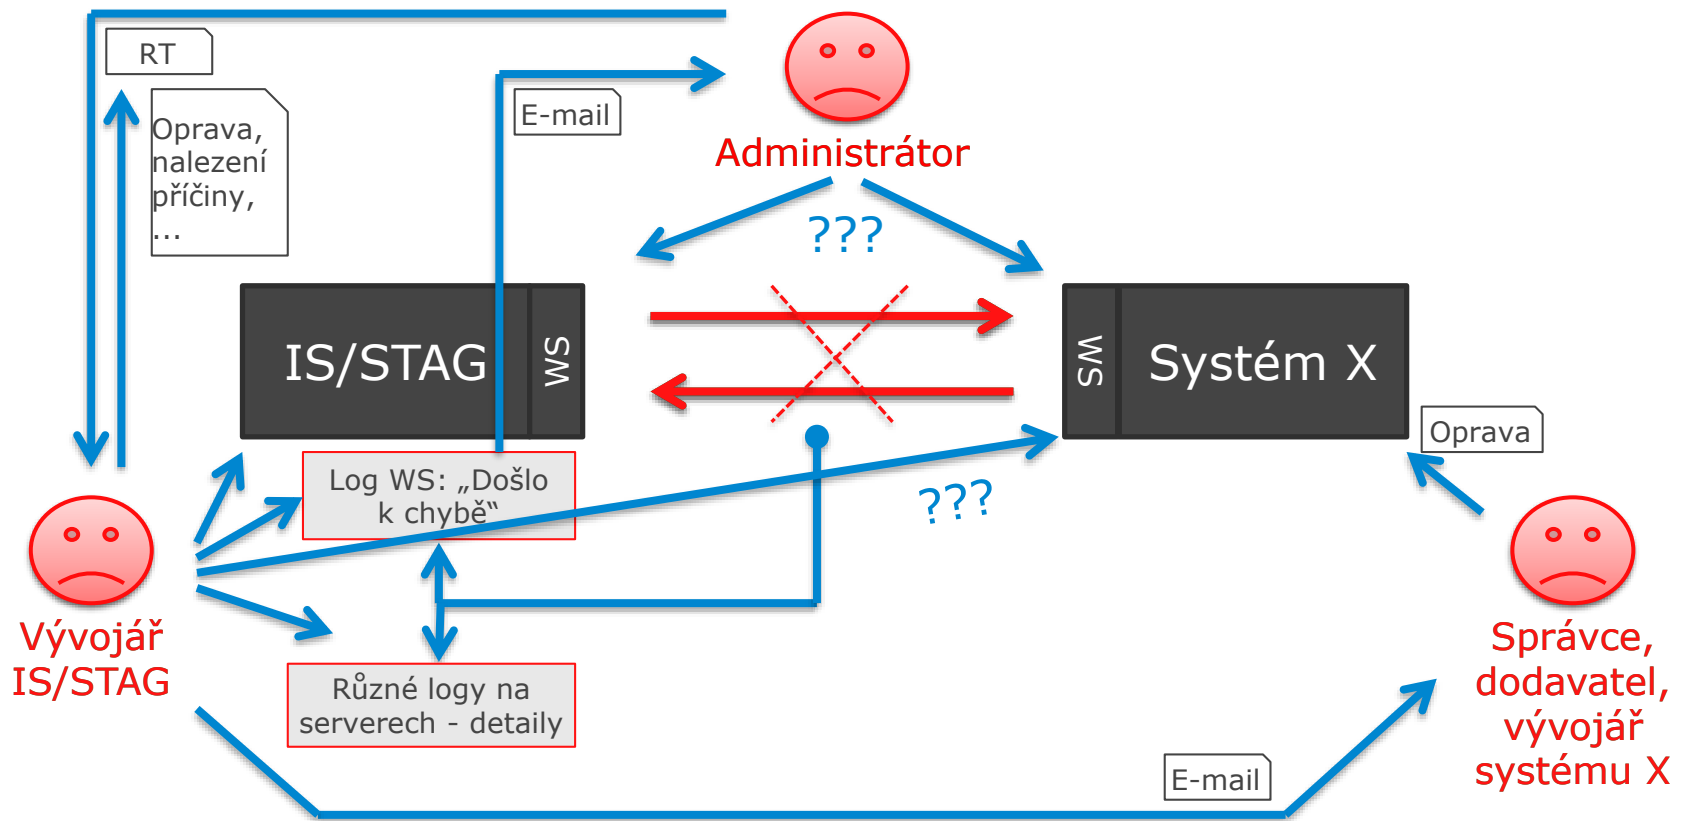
RT

Oprava, nalezení příčiny, ...

E-mail

Administrátor

???

IS/STAG

WS

WS

Systém X

Oprava

Log WS: „Došlo k chybě"

???

Vývojář IS/STAG

Různé logy na serverech - detaily

Správce, dodavatel, vývojář systému X

E-mail